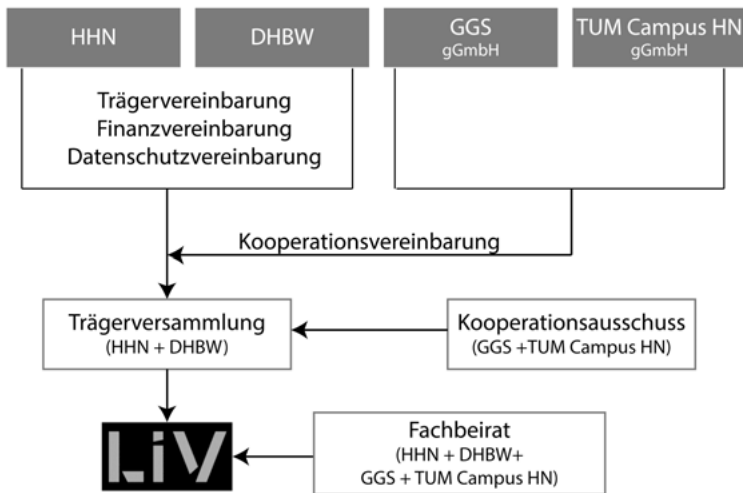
HHN

DHBW

GGS
gGmbH

TUM Campus HN
gGmbH

Trägervereinbarung
Finanzvereinbarung
Datenschutzvereinbarung

Kooperationsvereinbarung

Trägerversammlung
(HHN + DHBW)

Kooperationsausschuss
(GGS +TUM Campus HN)

LiV

Fachbeirat
(HHN + DHBW+
GGS + TUM Campus HN)